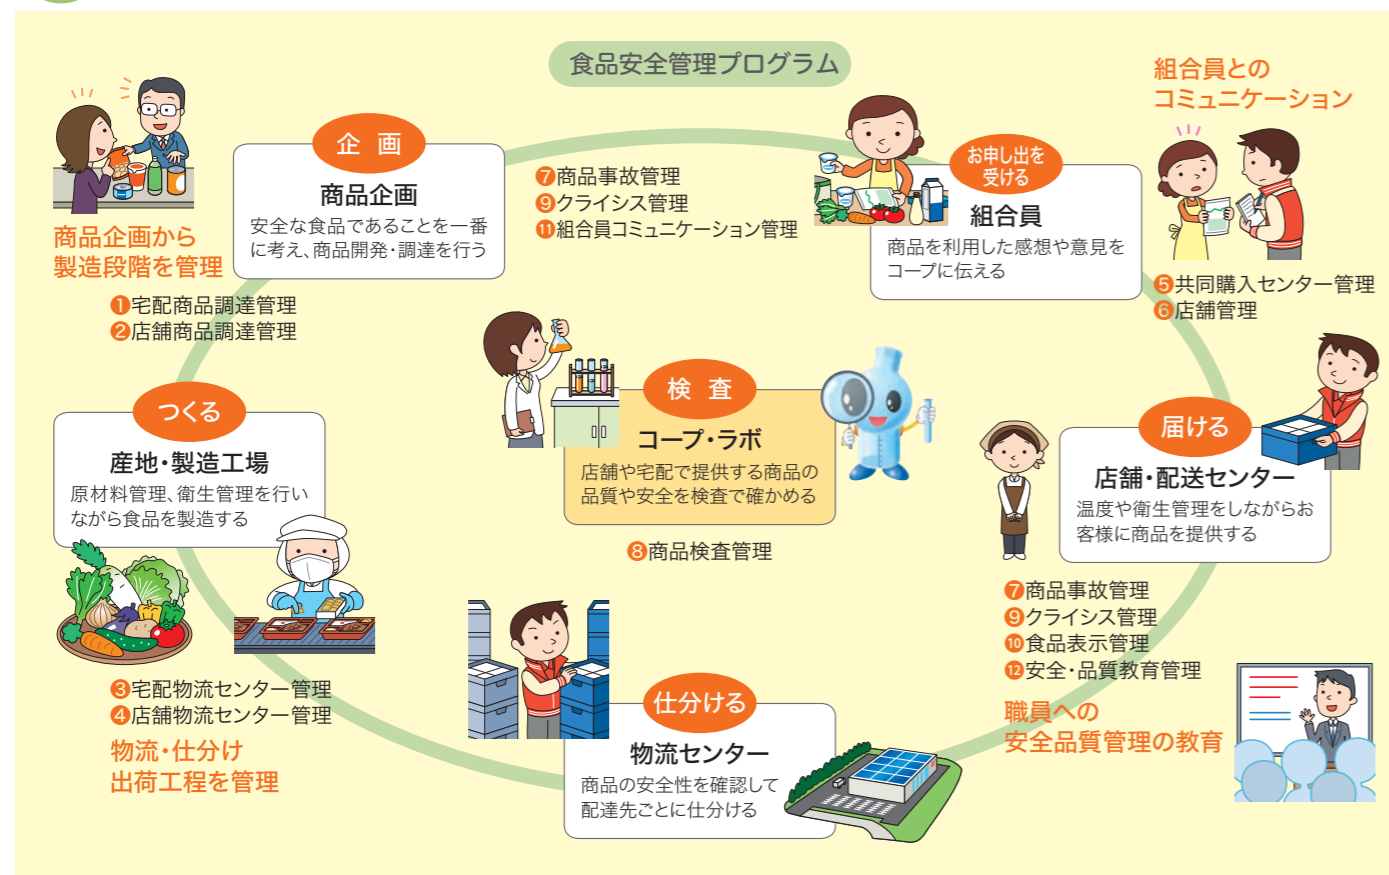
食品安全管理プログラム

商品企画から
製造段階を管理

❶宅配商品調達管理
❷店舗商品調達管理

企画
商品企画
安全な食品であることを一番に考え、商品開発・調達を行う

❼商品事故管理
❾クライシス管理
⓫組合員コミュニケーション管理

お申し出を受ける
組合員
商品を利用した感想や意見をコープに伝える

組合員との
コミュニケーション

❺共同購入センター管理
❻店舗管理

つくる
産地・製造工場
原材料管理、衛生管理を行いながら食品を製造する

検査
コープ・ラボ
店舗や宅配で提供する商品の品質や安全を検査で確かめる

❽商品検査管理

届ける
店舗・配送センター
温度や衛生管理をしながらお客様に商品を提供する

❼商品事故管理
❾クライシス管理
❿食品表示管理
⓬安全・品質教育管理

職員への
安全品質管理の教育

❸宅配物流センター管理
❹店舗物流センター管理

物流・仕分け
出荷工程を管理

仕分ける
物流センター
商品の安全性を確認して配達先ごとに仕分ける